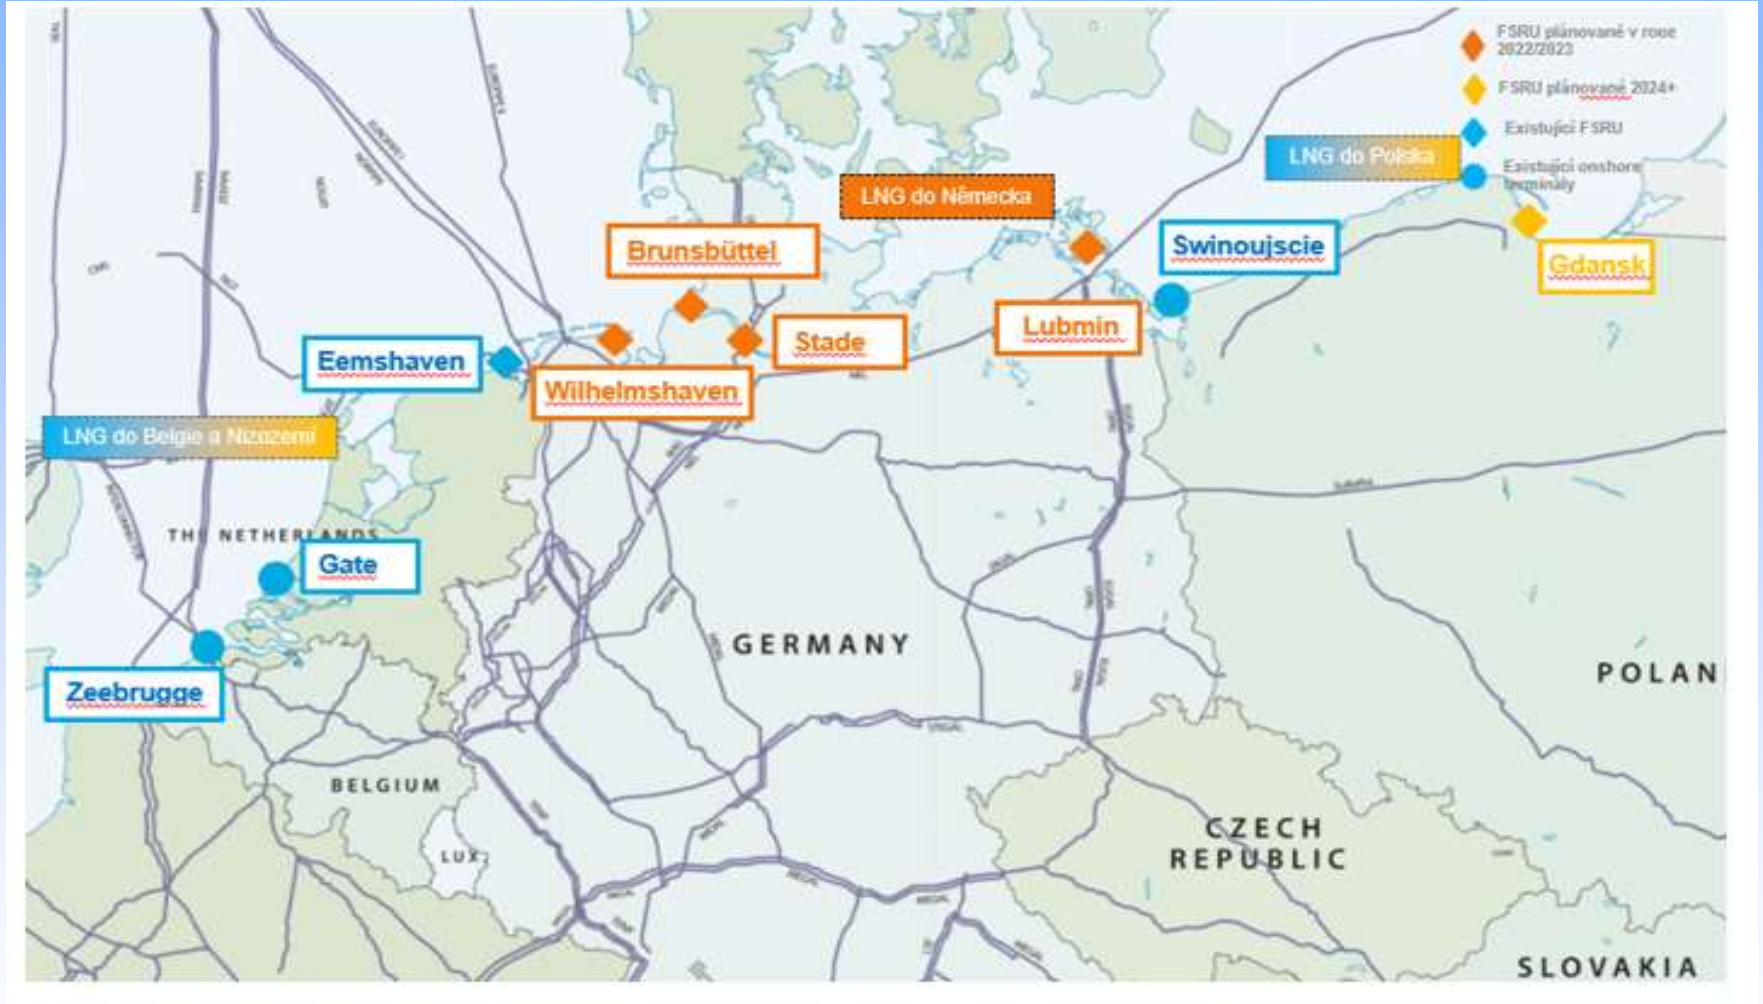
FSRU plánované v roce 2022/2023
FSRU plánované 2024+
Existující FSRU
Existující onshore terminály

LNG do Polska
LNG do Německa
Brunsbüttel
Swinoujscie
Gdansk
Lubmin
Stade
Eemshaven
Wilhelmshaven
LNG do Belgie a Nizozemí
THE NETHERLANDS
Gate
Zeebrugge
GERMANY
POLAN
BELGIUM
LUX.
CZECH REPUBLIC
SLOVAKIA